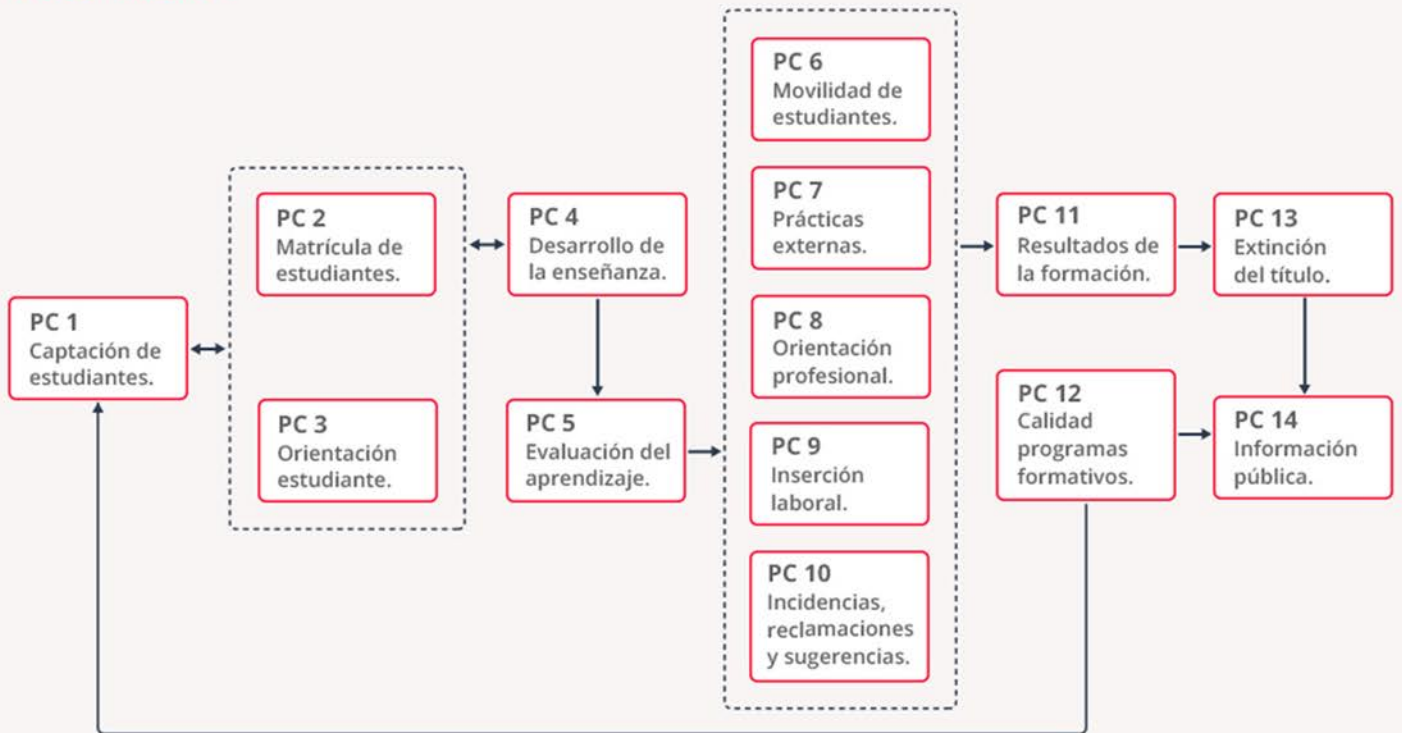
PC 1
Captación de estudiantes.

PC 2
Matrícula de estudiantes.

PC 3
Orientación estudiante.

PC 4
Desarrollo de la enseñanza.

PC 5
Evaluación del aprendizaje.

PC 6
Movilidad de estudiantes.

PC 7
Prácticas externas.

PC 8
Orientación profesional.

PC 9
Inserción laboral.

PC 10
Incidencias, reclamaciones y sugerencias.

PC 11
Resultados de la formación.

PC 12
Calidad programas formativos.

PC 13
Extinción del título.

PC 14
Información pública.